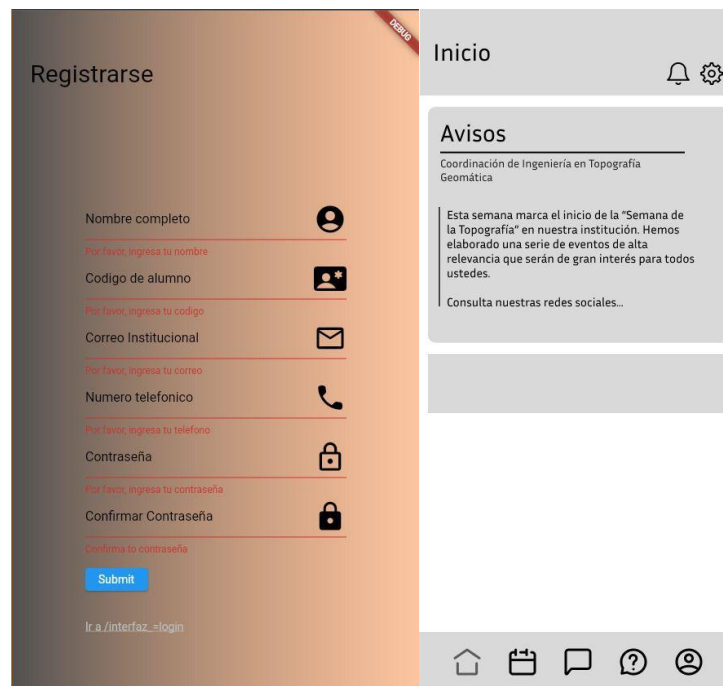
DEBUG

Registrarse

Nombre completo

Por favor, ingresa tu nombre

Codigo de alumno

Por favor, ingresa tu codigo

Correo Institucional

Por favor, ingresa tu correo

Numero telefonico

Por favor, ingresa tu telefono

Contraseña

Por favor, ingresa tu contraseña

Confirmar Contraseña

Confirma tu contraseña

Submit

Ir a /interfaz_=login

Inicio

Avisos

Coordinación de Ingeniería en Topografía Geomática

Esta semana marca el inicio de la "Semana de la Topografía" en nuestra institución. Hemos elaborado una serie de eventos de alta relevancia que serán de gran interés para todos ustedes.

Consulta nuestras redes sociales...